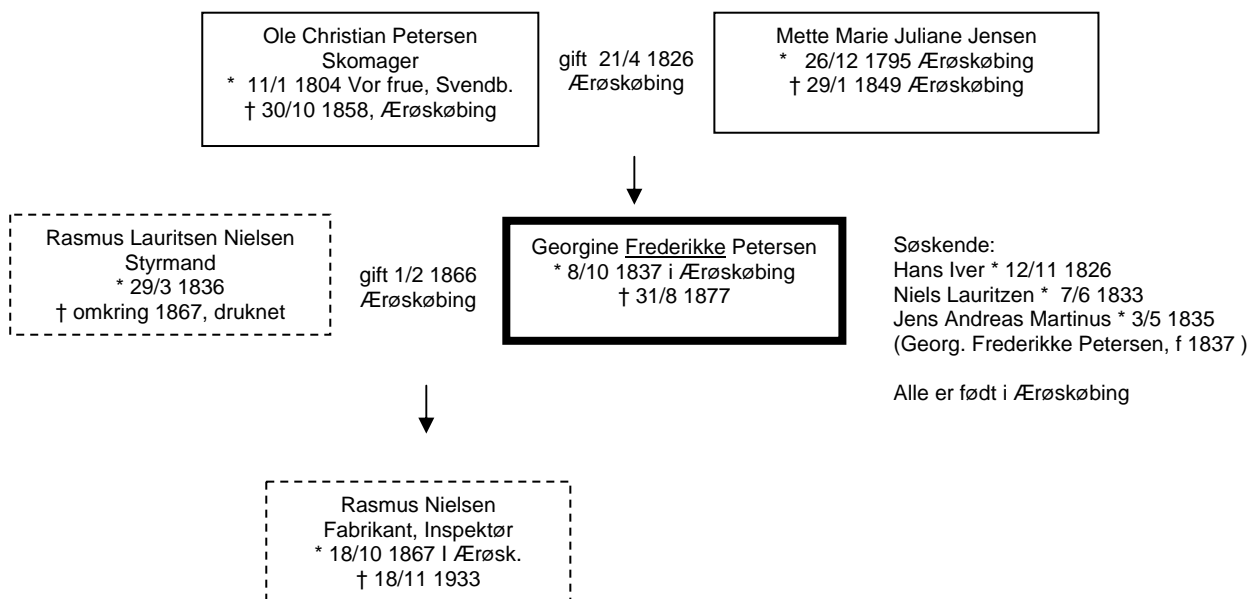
Ole Christian Petersen
Skomager
* 11/1 1804 Vor frue, Svendb.
† 30/10 1858, Ærøskøbing

gift 21/4 1826
Ærøskøbing

Mette Marie Juliane Jensen
* 26/12 1795 Ærøskøbing
† 29/1 1849 Ærøskøbing

Rasmus Lauritsen Nielsen
Styrmand
* 29/3 1836
† omkring 1867, druknet

gift 1/2 1866
Ærøskøbing

Georgine Frederikke Petersen
* 8/10 1837 i Ærøskøbing
† 31/8 1877

Søskende:
Hans Iver * 12/11 1826
Niels Lauritzen * 7/6 1833
Jens Andreas Martinus * 3/5 1835
(Georg. Frederikke Petersen, f 1837 )

Alle er født i Ærøskøbing

Rasmus Nielsen
Fabrikant, Inspektør
* 18/10 1867 I Ærøsk.
† 18/11 1933